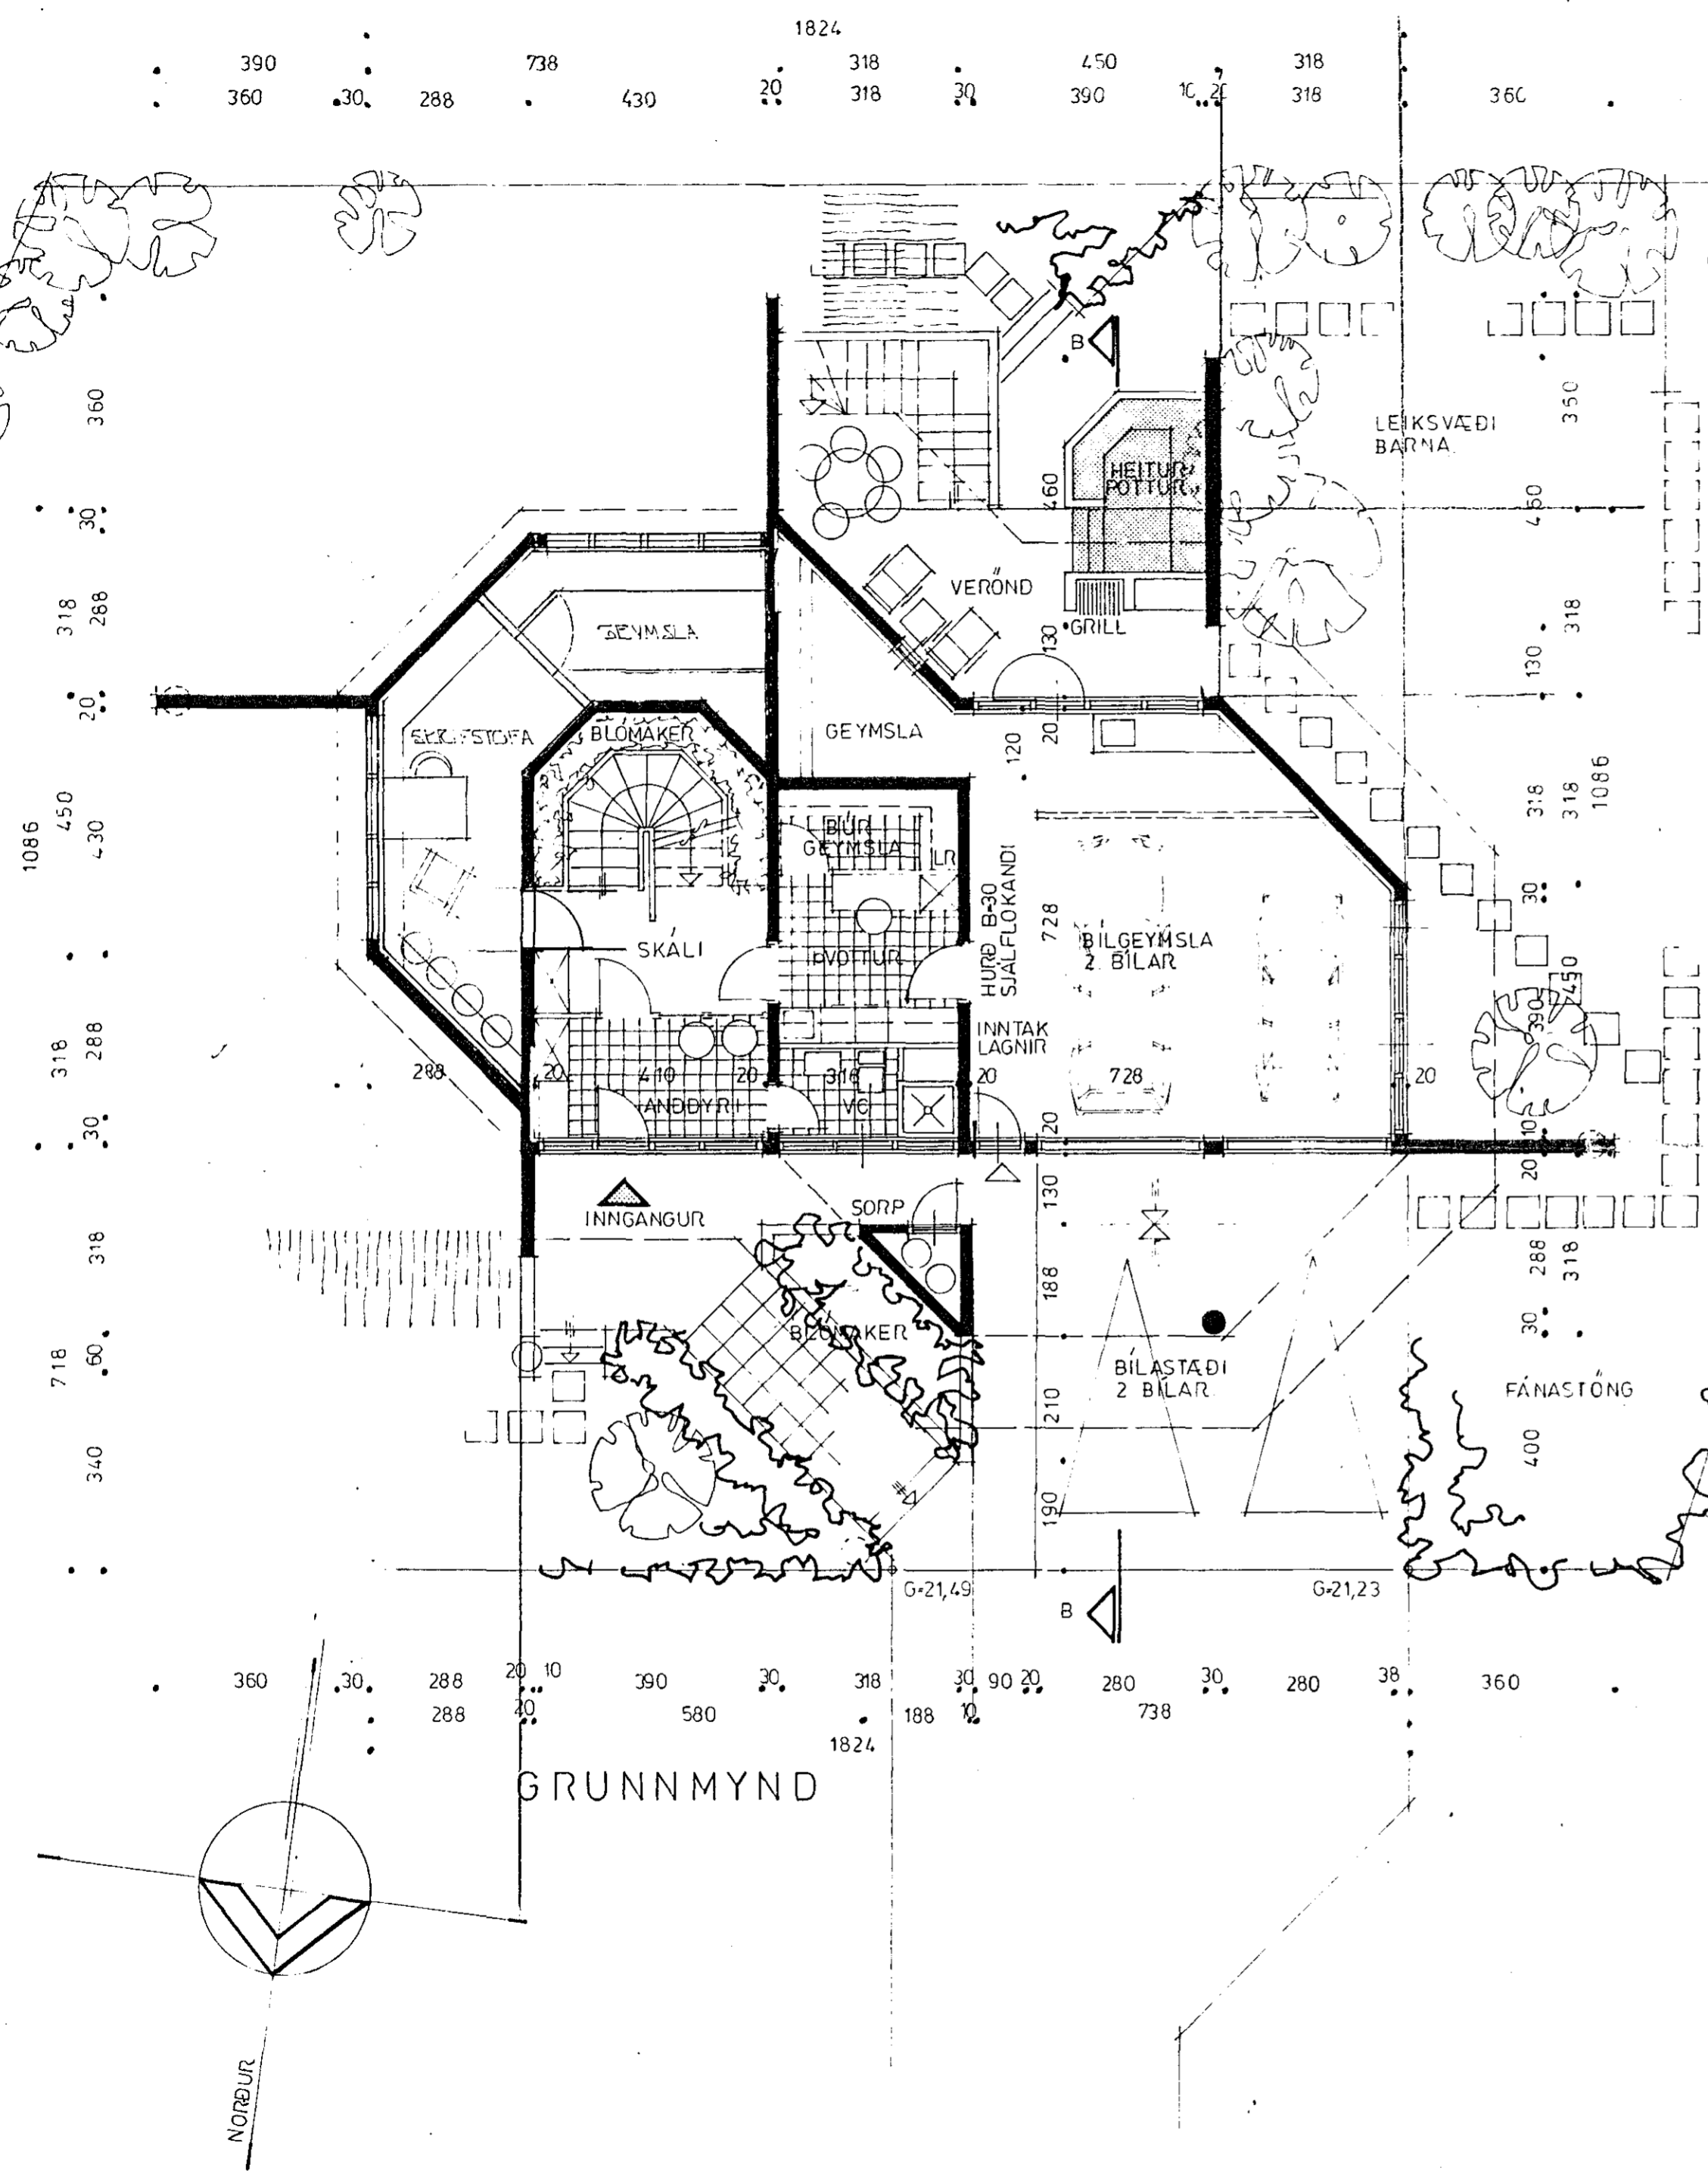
1824
390 738 318 450 318
360 30 288 430 20 318 30 390 10 20 318 360

B

LEIKSVÆÐI
BARNA

HEITUR
POTTUR

VERÖND
GRILL

GEYMSLA

SKRIFSTOFA
BLÓMAKER
GEYMSLA

BÚR
GEYMSLA
LR

SKÁLI
ÞVOTTUR
HURÐ B-30
SJÁLFLOKANDI
BÍLGEYMSLA
2 BÍLAR

INNTAK
LAGNIR

ANDDYRI
VC

288 20 410 20 316 20 728 20

INNGANGUR
SORP

BLÓMAKER

BÍLASTÆÐI
2 BÍLAR

FÁNASTÖNG

G=21,49
G=21,23

B

360 30 288 20 10 390 30 318 30 90 20 280 30 280 38 360
288 20 580 188 10 738
1824

GRUNNMYND

NORÐUR

360 30 318 288 20 450 430 1086 318 288 30 318 718 60 340
350 450 318 130 318 318 1086 30 450 390 20 10 20 288 318 30 400
460 130 120 20 728 20 130 188 210 190